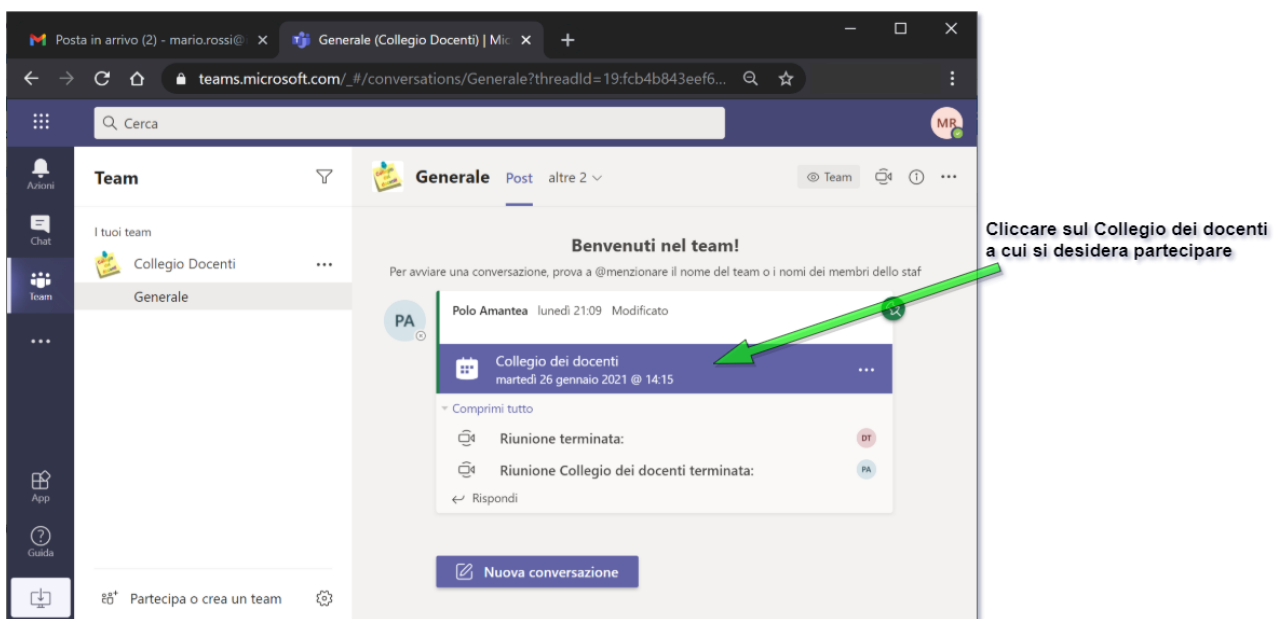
Posta in arrivo (2) - mario.rossi@
Generale (Collegio Docenti) | Mic
teams.microsoft.com/_#/conversations/Generale?threadId=19:fcb4b843eef6...
Cerca
MR
Azioni
Chat
Team
App
Guida
Team
I tuoi team
Collegio Docenti
Generale
Partecipa o crea un team
Generale Post altre 2
Team
Benvenuti nel team!
Per avviare una conversazione, prova a @menzionare il nome del team o i nomi dei membri dello staf
PA
Polo Amantea lunedì 21:09 Modificato
Collegio dei docenti
martedì 26 gennaio 2021 @ 14:15
Comprimi tutto
Riunione terminata:
DT
Riunione Collegio dei docenti terminata:
PA
Rispondi
Nuova conversazione
Cliccare sul Collegio dei docenti a cui si desidera partecipare